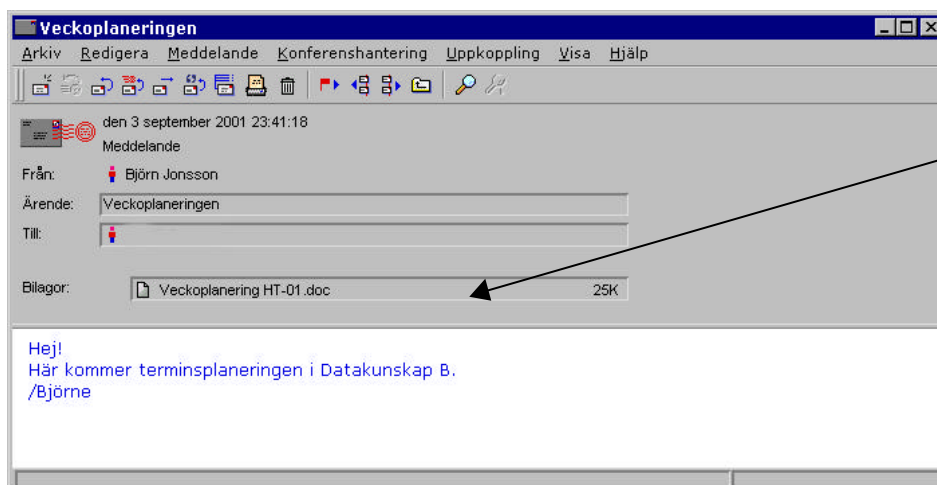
Veckoplaneringen

Arkiv Redigera Meddelande Konferenshantering Uppkoppling Visa Hjälp

den 3 september 2001 23:41:18
Meddelande

Från: Björn Jonsson

Ärende: Veckoplaneringen

Till:

Bilagor: Veckoplanering HT-01.doc 25K

Hej!
Här kommer terminsplaneringen i Datakunskap B.
/Björne